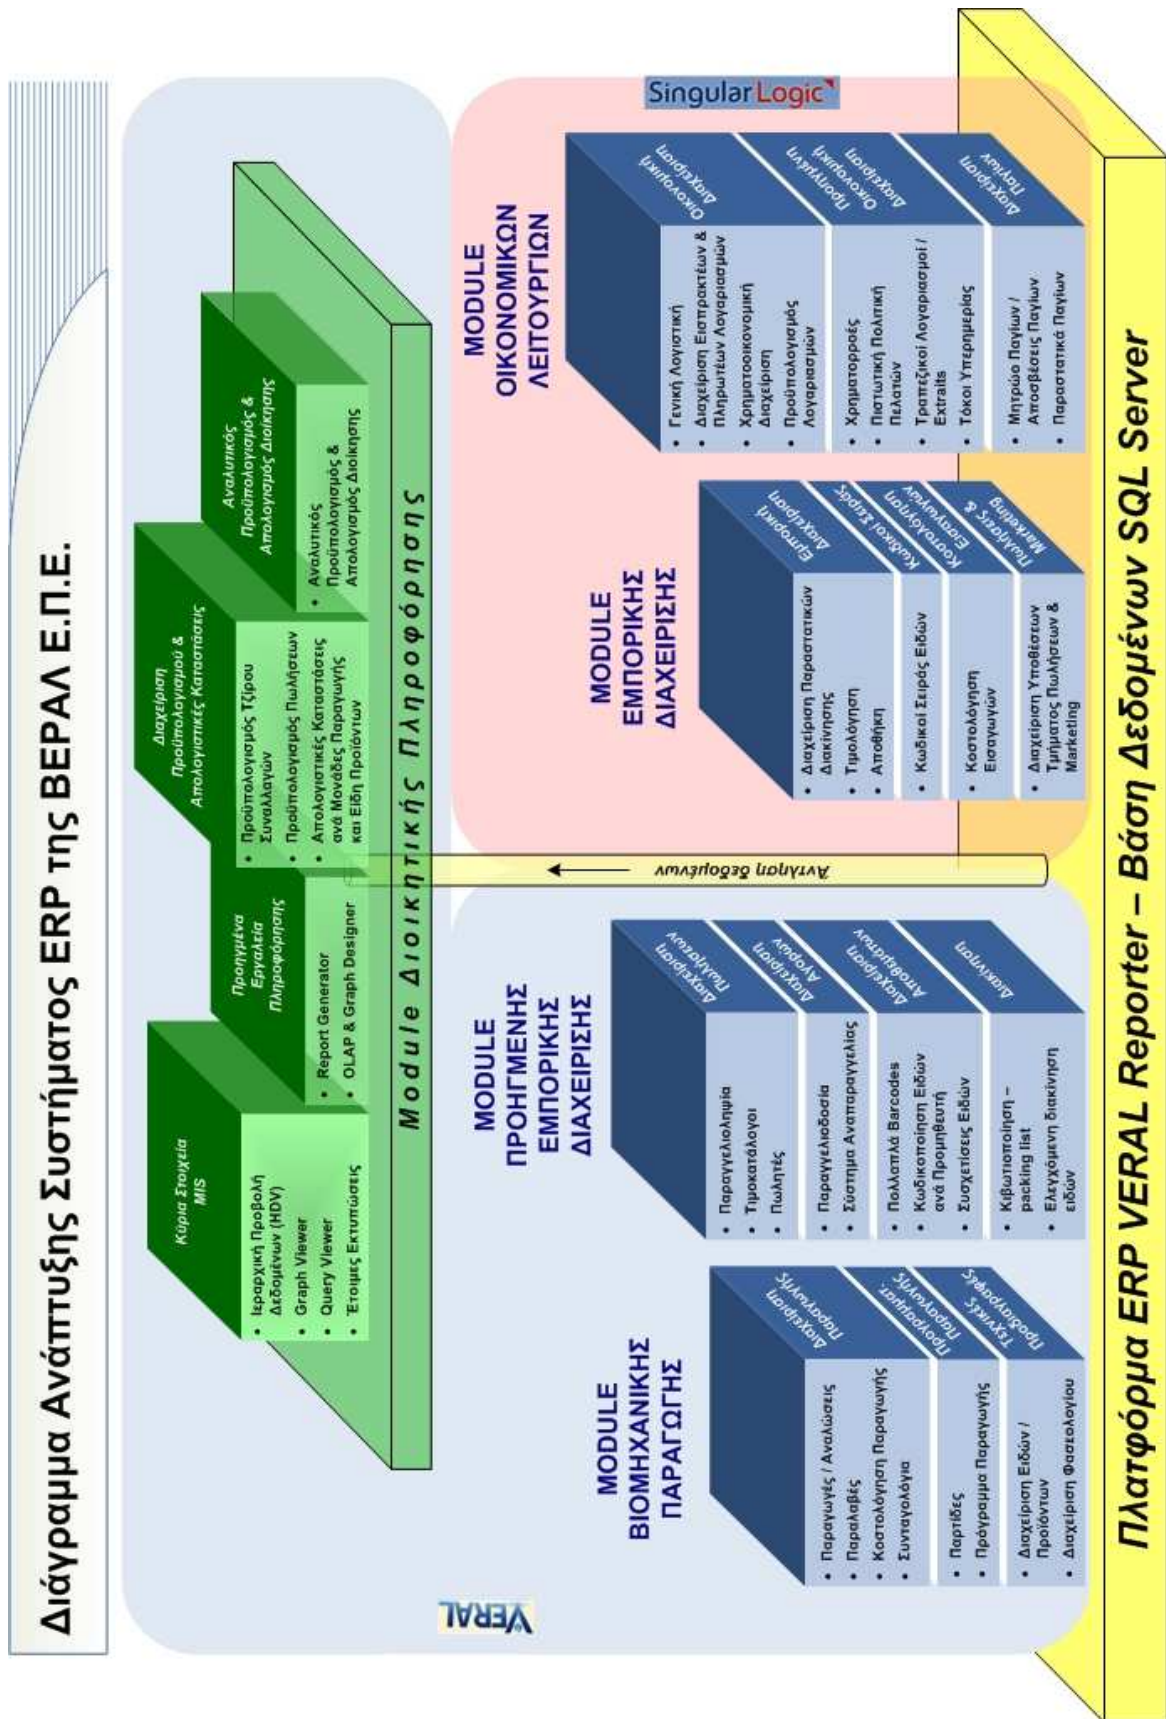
Διάγραμμα Ανάπτυξης Συστήματος ERP της ΒΕΡΑΛ Ε.Π.Ε.

Κύρια Στοιχεία MIS
• Ιεραρχική Προβολή Δεδομένων (HDV)
• Graph Viewer
• Query Viewer
• Έτοιμες Εκτυπώσεις

Προηγμένα Εργαλεία Πληροφόρησης
• Report Generator
• OLAP & Graph Designer

Διαχείριση Προϋπολογισμού & Απολογιστικές Καταστάσεις
• Προϋπολογισμός Τζίρου Συναλλαγών
• Προϋπολογισμός Πωλήσεων
• Απολογιστικές Καταστάσεις ανά Μονάδες Παραγωγής και Είδη Προϊόντων

Αναλυτικός Προϋπολογισμός & Απολογισμός Διοίκησης
• Αναλυτικός Προϋπολογισμός & Απολογισμός Διοίκησης

Module Διοικητικής Πληροφόρησης

SingularLogic

MODULE ΟΙΚΟΝΟΜΙΚΩΝ ΛΕΙΤΟΥΡΓΙΩΝ

Οικονομική Διαχείριση
• Γενική Λογιστική
• Διαχείριση Εισπρακτέων & Πληρωτέων Λογαριασμών
• Χρηματοοικονομική Διαχείριση
• Προϋπολογισμός Λογαριασμών

Προηγμένη Οικονομική Διαχείριση
• Χρηματορροές
• Πιστωτική Πολιτική Πελατών
• Τραπεζικοί Λογαριασμοί / Extraits
• Τόκοι Υπερημερίας

Διαχείριση Παγίων
• Μητρώο Παγίων / Αποσβέσεις Παγίων
• Παραστατικά Παγίων

MODULE ΕΜΠΟΡΙΚΗΣ ΔΙΑΧΕΙΡΙΣΗΣ

Εμπορική Διαχείριση
• Διαχείριση Παραστατικών Διακίνησης
• Τιμολόγηση
• Αποθήκη

Κωδικοί Σειράς
• Κωδικοί Σειράς Ειδών

Κοστολόγηση Εισαγωγών
• Κοστολόγηση Εισαγωγών

Πωλήσεις & Marketing
• Διαχείριση Υποθέσεων Τμήματος Πωλήσεων & Marketing

Αντλησή δεδομένων

MODULE ΠΡΟΗΓΜΕΝΗΣ ΕΜΠΟΡΙΚΗΣ ΔΙΑΧΕΙΡΙΣΗΣ

Διαχείριση Πωλήσεων
• Παραγγελιοληψία
• Τιμοκατάλογοι
• Πωλητές

Διαχείριση Αγορών
• Παραγγελιοδοσία
• Σύστημα Αναπαραγγελίας

Διαχείριση Αποθεμάτων
• Πολλαπλά Barcodes
• Κωδικοποίηση Ειδών ανά Προμηθευτή
• Συσχετίσεις Ειδών

Διακίνηση
• Κιβωτιοποίηση – packing list
• Ελεγχόμενη διακίνηση ειδών

MODULE ΒΙΟΜΗΧΑΝΙΚΗΣ ΠΑΡΑΓΩΓΗΣ

Διαχείριση Παραγωγής
• Παραγωγές / Αναλώσεις
• Παραλαβές
• Κοστολόγηση Παραγωγής
• Συνταγολόγια

Προγραμματισμός Παραγωγής
• Παρτίδες
• Πρόγραμμα Παραγωγής

Τεχνικές Προδιαγραφές
• Διαχείριση Ειδών / Προϊόντων
• Διαχείριση Φασολογίου

VERAL

Πλατφόρμα ERP VERAL Reporter – Βάση Δεδομένων SQL Server